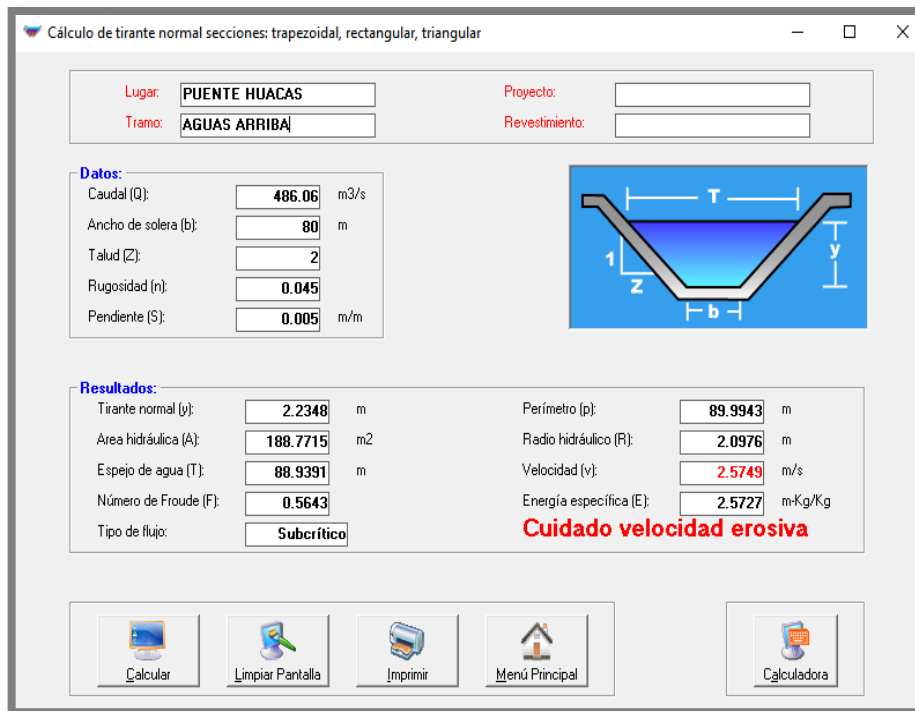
Cálculo de tirante normal secciones: trapezoidal, rectangular, triangular

Lugar: PUENTE HUACAS
Tramo: AGUAS ARRIBA
Proyecto:
Revestimiento:

Datos:
Caudal (Q): 486.06 m3/s
Ancho de solera (b): 80 m
Talud (Z): 2
Rugosidad (n): 0.045
Pendiente (S): 0.005 m/m

T
y
1
Z
b

Resultados:
Tirante normal (y): 2.2348 m
Area hidráulica (A): 188.7715 m2
Espejo de agua (T): 88.9391 m
Número de Froude (F): 0.5643
Tipo de flujo: Subcrítico
Perímetro (p): 89.9943 m
Radio hidráulico (R): 2.0976 m
Velocidad (v): 2.5749 m/s
Energía específica (E): 2.5727 m-Kg/Kg
Cuidado velocidad erosiva

Calcular
Limpiar Pantalla
Imprimir
Menú Principal
Calculadora